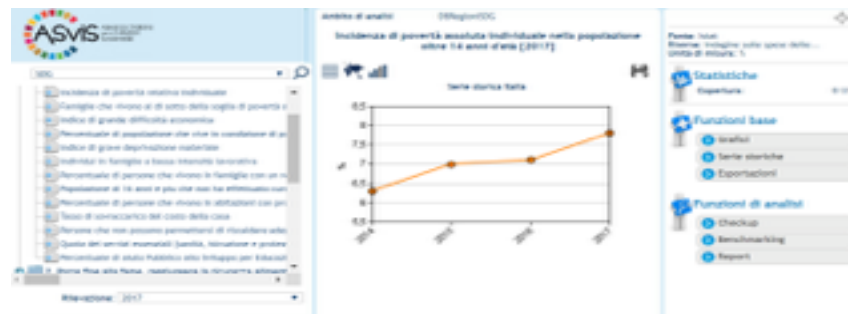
ASviS

SDG

Incidenza di povertà relativa individuale
Famiglie che vivono al di sotto della soglia di povertà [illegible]
Indice di grande difficoltà economica
Percentuale di popolazione che vive in condizione di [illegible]
Indice di grave deprivazione materiale
Individui in famiglie a bassa intensità lavorativa
Percentuale di persone che vivono in famiglie con un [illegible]
Popolazione di 16 anni e più che non ha effettuato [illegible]
Percentuale di persone che vivono in abitazioni con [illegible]
Tasso di sovraccarico del costo della casa
Persone che non possono permettersi di riscaldare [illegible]
Quota dei servizi essenziali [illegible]
Percentuale di aiuto Pubblico allo Sviluppo per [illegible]
Porre fine alla fame, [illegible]

Rilevazione: 2017

Ambito di analisi: DBRegioniSDG

Incidenza di povertà assoluta individuale nella popolazione oltre 14 anni di età [2017]

Serie storica Italia

8,5
8
7,5
7
6,5
6
5,5
%
2014
2015
2016
2017

Fonte: Istat
Ricerca: Indagine sulle spese delle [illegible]
Unità di misura: %

Statistiche
Copertura: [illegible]

Funzioni base
Grafici
Serie storiche
Esportazioni

Funzioni di analisi
Checkup
Benchmarking
Report